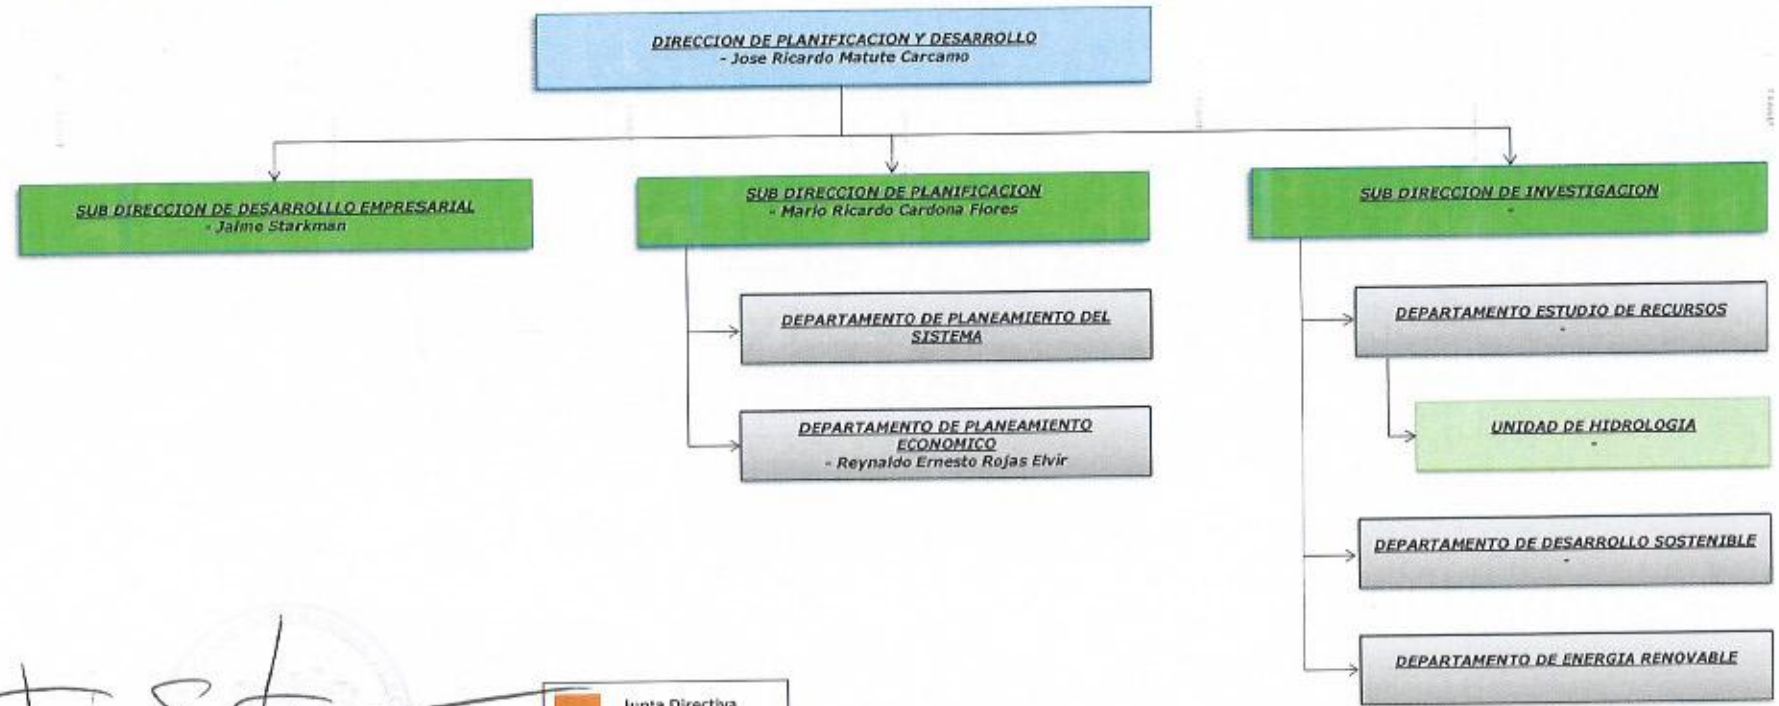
DIRECCION DE PLANIFICACION Y DESARROLLO
- Jose Ricardo Matute Carcamo

SUB DIRECCION DE DESARROLLLO EMPRESARIAL
- Jaime Starkman

SUB DIRECCION DE PLANIFICACION
- Mario Ricardo Cardona Flores

SUB DIRECCION DE INVESTIGACION
-

DEPARTAMENTO DE PLANEAMIENTO DEL SISTEMA

DEPARTAMENTO DE PLANEAMIENTO ECONOMICO
- Reynaldo Ernesto Rojas Elvir

DEPARTAMENTO ESTUDIO DE RECURSOS
-

UNIDAD DE HIDROLOGIA
-

DEPARTAMENTO DE DESARROLLO SOSTENIBLE
-

DEPARTAMENTO DE ENERGIA RENOVABLE

Junta Directiva